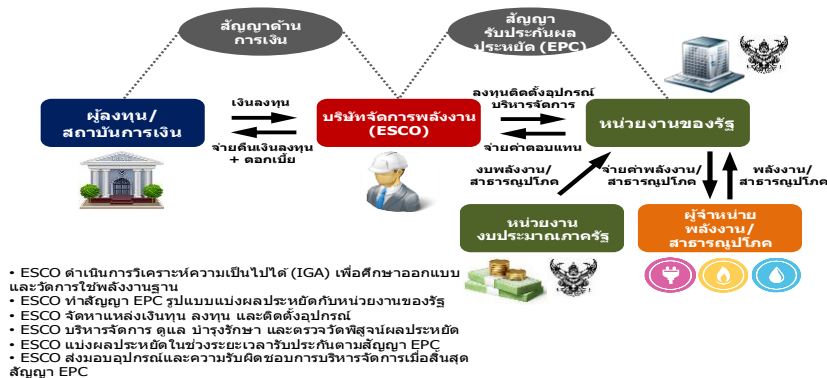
สัญญาด้านการเงิน

สัญญารับประกันผลประหยัด (EPC)

ผู้ลงทุน/สถาบันการเงิน

เงินลงทุน

จ่ายคืนเงินลงทุน + ดอกเบี้ย

บริษัทจัดการพลังงาน (ESCO)

ลงทุนติดตั้งอุปกรณ์ บริหารจัดการ

จ่ายค่าตอบแทน

หน่วยงานของรัฐ

งบพลังงาน/สาธารณูปโภค

จ่ายค่าพลังงาน/สาธารณูปโภค

พลังงาน/สาธารณูปโภค

หน่วยงานงบประมาณภาครัฐ

ผู้จำหน่ายพลังงาน/สาธารณูปโภค

• ESCO ดำเนินการวิเคราะห์ความเป็นไปได้ (IGA) เพื่อศึกษาออกแบบและวัดการใช้พลังงานฐาน
• ESCO ทำสัญญา EPC รูปแบบแบ่งผลประหยัดกับหน่วยงานของรัฐ
• ESCO จัดหาแหล่งเงินทุน ลงทุน และติดตั้งอุปกรณ์
• ESCO บริหารจัดการ ดูแล บำรุงรักษา และตรวจวัดพิสูจน์ผลประหยัด
• ESCO แบ่งผลประหยัดในช่วงระยะเวลารับประกันตามสัญญา EPC
• ESCO ส่งมอบอุปกรณ์และความรับผิดชอบการบริหารจัดการเมื่อสิ้นสุดสัญญา EPC